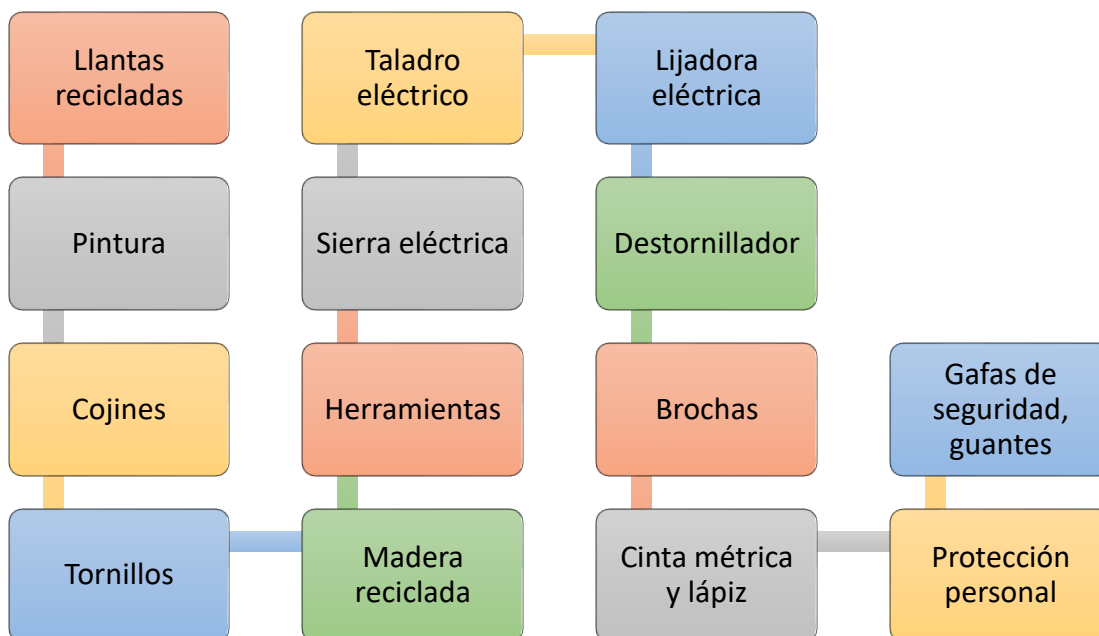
Llantas recicladas

Pintura

Cojines

Tornillos

Madera reciclada

Herramientas

Sierra eléctrica

Taladro eléctrico

Lijadora eléctrica

Destornillador

Brochas

Cinta métrica y lápiz

Protección personal

Gafas de seguridad, guantes